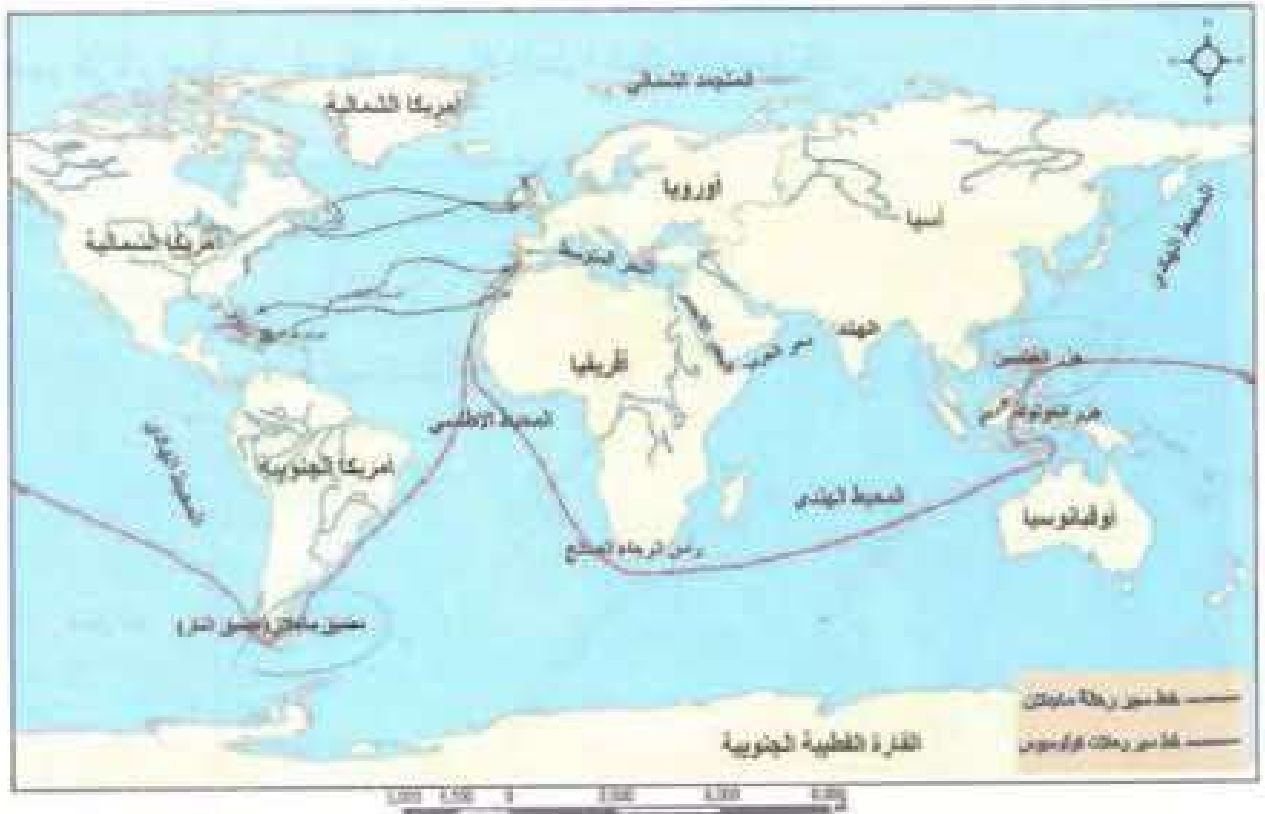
المتجمد الشمالي
أمريكا الشمالية
أوروبا
آسيا
المحيط الهادئ
أمريكا الشمالية
البحر المتوسط
الهند
بحر العرب
أفريقيا
جزر الفلبين
جزر الملوك
المحيط الأطلسي
المحيط الهادئ
أمريكا الجنوبية
المحيط الهندي
أوقيانوسيا
رأس الرجاء الصالح
مضيق ماجلان
القارة القطبية الجنوبية
خط سير رحلة ماجلان
خط سير رحلات كولومبوس
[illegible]